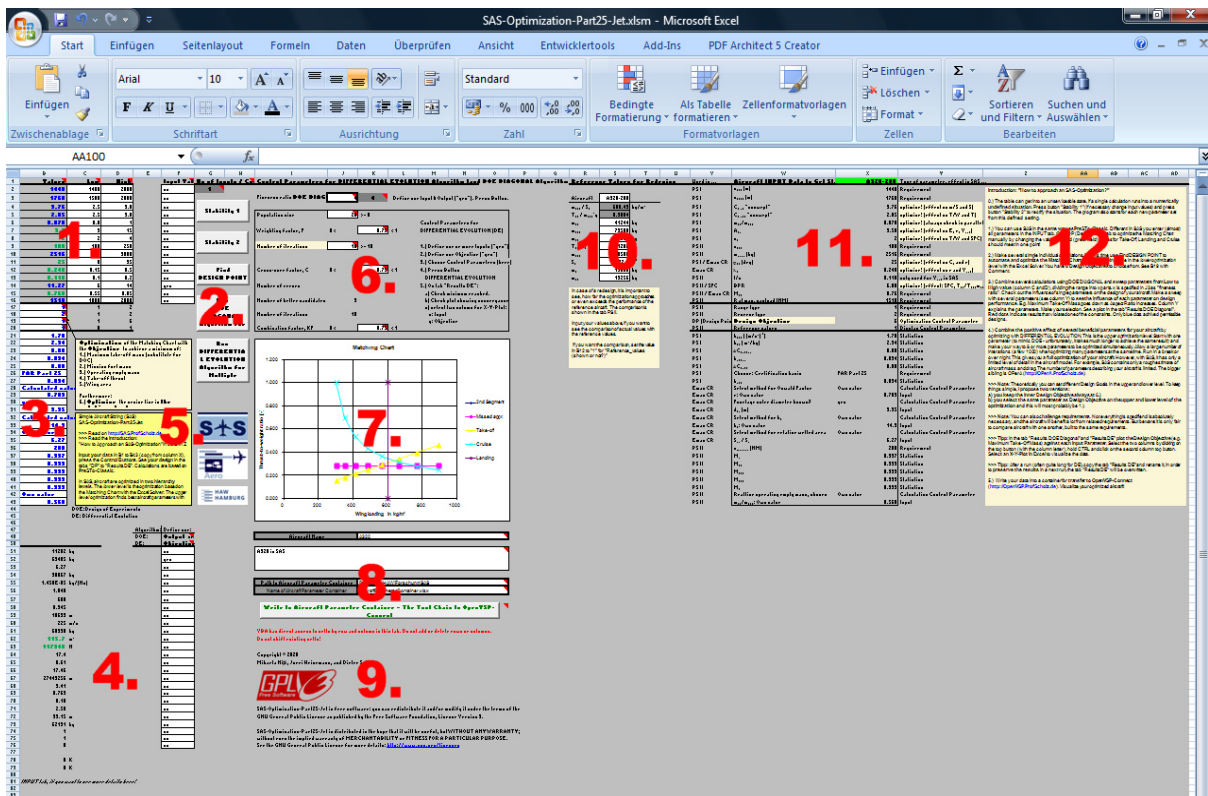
SAS-Optimization-Part25-Jet.xlsm - Microsoft Excel

Start Einfügen Seitenlayout Formeln Daten Überprüfen Ansicht Entwicklertools Add-Ins PDF Architect 5 Creator

Einfügen
Zwischenablage
Arial 10
Schriftart
Ausrichtung
Standard
Zahl
Bedingte Formatierung
Als Tabelle formatieren
Zellenformatvorlagen
Formatvorlagen
Einfügen
Löschen
Format
Zellen
Sortieren und Filtern
Suchen und Auswählen
Bearbeiten

AA100

1.

2.

3.

4.

5.

6.

7.

8.

9.

10.

11.

12.

Stability 1
Stability 2
Find DESIGN POINT
Run DIFFERENTIAL EVOLUTION Algorithm for Multiple

Population size
Weighting factor, F
Number of iterations
Crossover factor, C
Number of vectors
Number of better candidates
Number of iterations
Combination factor, KP

Matching Chart
2nd Segment
Missed appr.
Take-off
Cruise
Landing
Wing loading in kg/m²

Aircraft Name
A320 v SAS

Write to Aircraft Parameter Container - The Tool Chain to OpenVSP-Connect

Copyright © 2020
Mihaela Nită, Jenni Heinemann, and Dieter Scholz

GPL v3 Free Software

Introduction: "How to approach an SAS-Optimization?"

INPUT tab, if you want to see more details here!